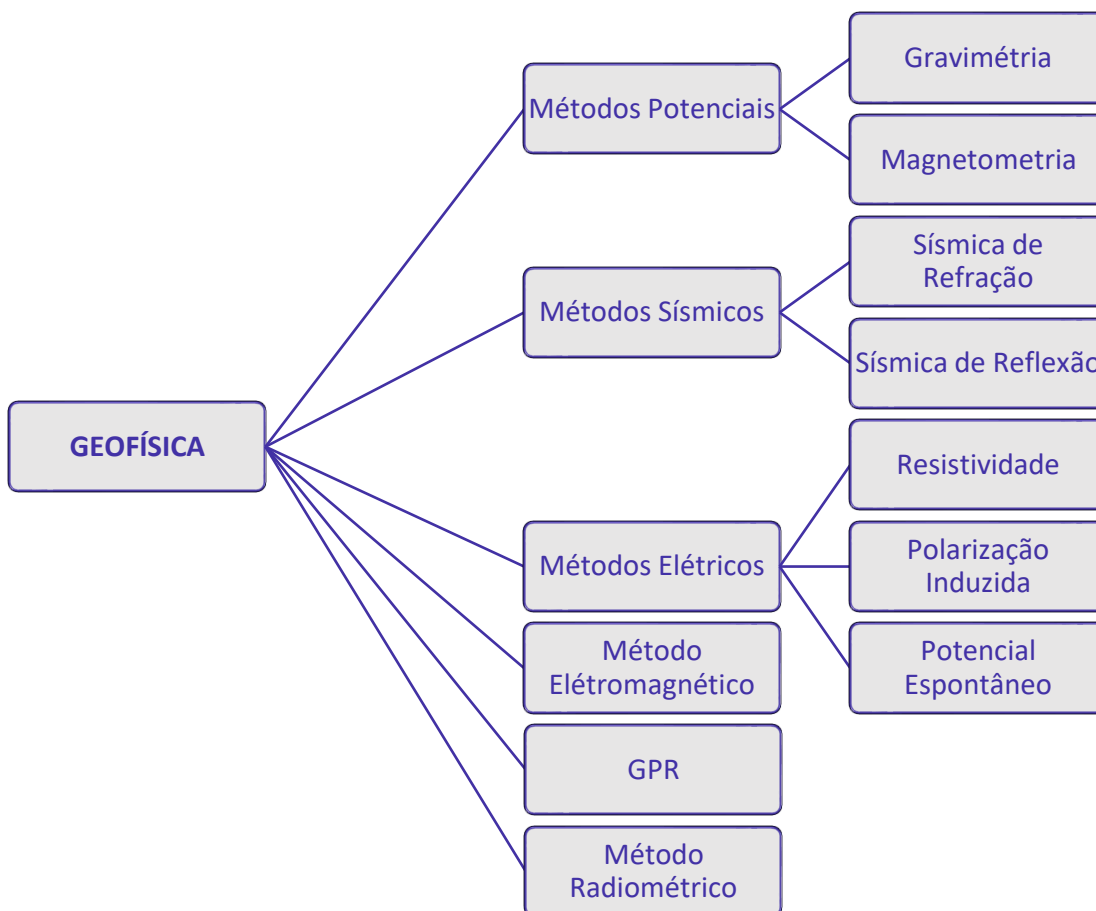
GEOFÍSICA

Métodos Potenciais

Gravimétria

Magnetometria

Métodos Sísmicos

Sísmica de Refração

Sísmica de Reflexão

Métodos Elétricos

Resistividade

Polarização Induzida

Potencial Espontâneo

Método Elétromagnético

GPR

Método Radiométrico